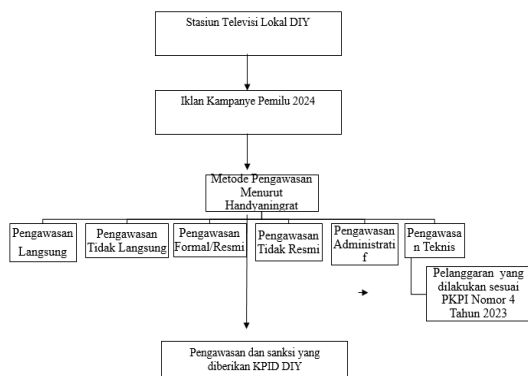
Stasiun Televisi Lokal DIY

Iklan Kampanye Pemilu 2024

Metode Pengawasan Menurut Handyaningrat

Pengawasan Langsung

Pengawasan Tidak Langsung

Pengawasan Formal/Resmi

Pengawasan Tidak Resmi

Pengawasan Administratif

Pengawasan Teknis

Pelanggaran yang dilakukan sesuai PKPI Nomor 4 Tahun 2023

Pengawasan dan sanksi yang diberikan KPID DIY